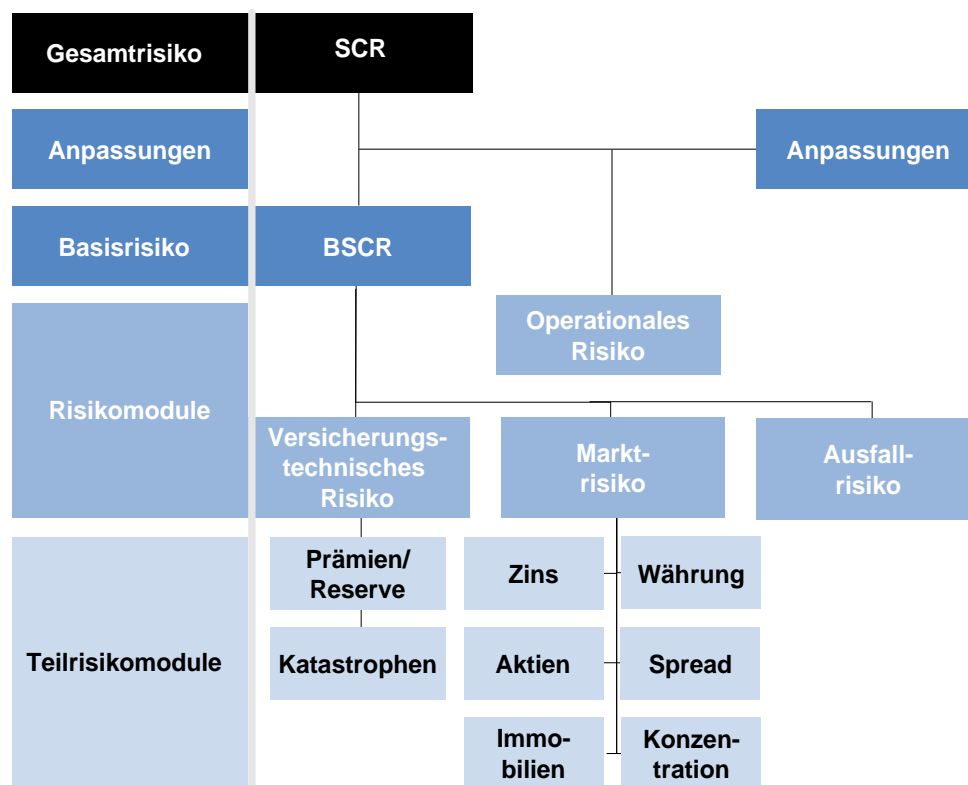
Gesamtrisiko

SCR

Anpassungen

Anpassungen

Basisrisiko

BSCR

Operationales Risiko

Risikomodule

Versicherungstechnisches Risiko

Marktrisiko

Ausfallrisiko

Teilrisikomodule

Prämien/ Reserve

Katastrophen

Zins

Währung

Aktien

Spread

Immobilien

Konzentration